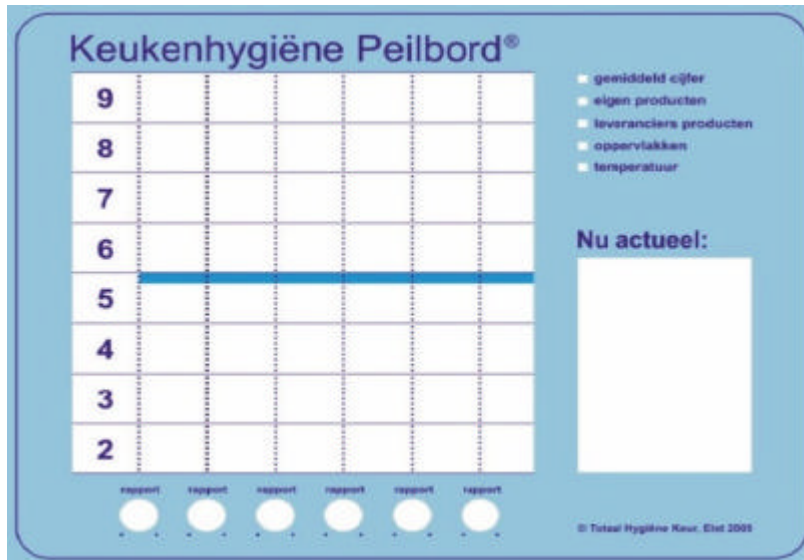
Keukenhygiëne Peilbord®

| |
|---|
| 9 |
| 8 |
| 7 |
| 6 |
| 5 |
| 4 |
| 3 |
| 2 |

rapport rapport rapport rapport rapport rapport

gemiddeld cijfer
eigen producten
leveranciers producten
oppervlakken
temperatuur

Nu actueel:

© Totaal Hygiëne Keur. Elst 2005